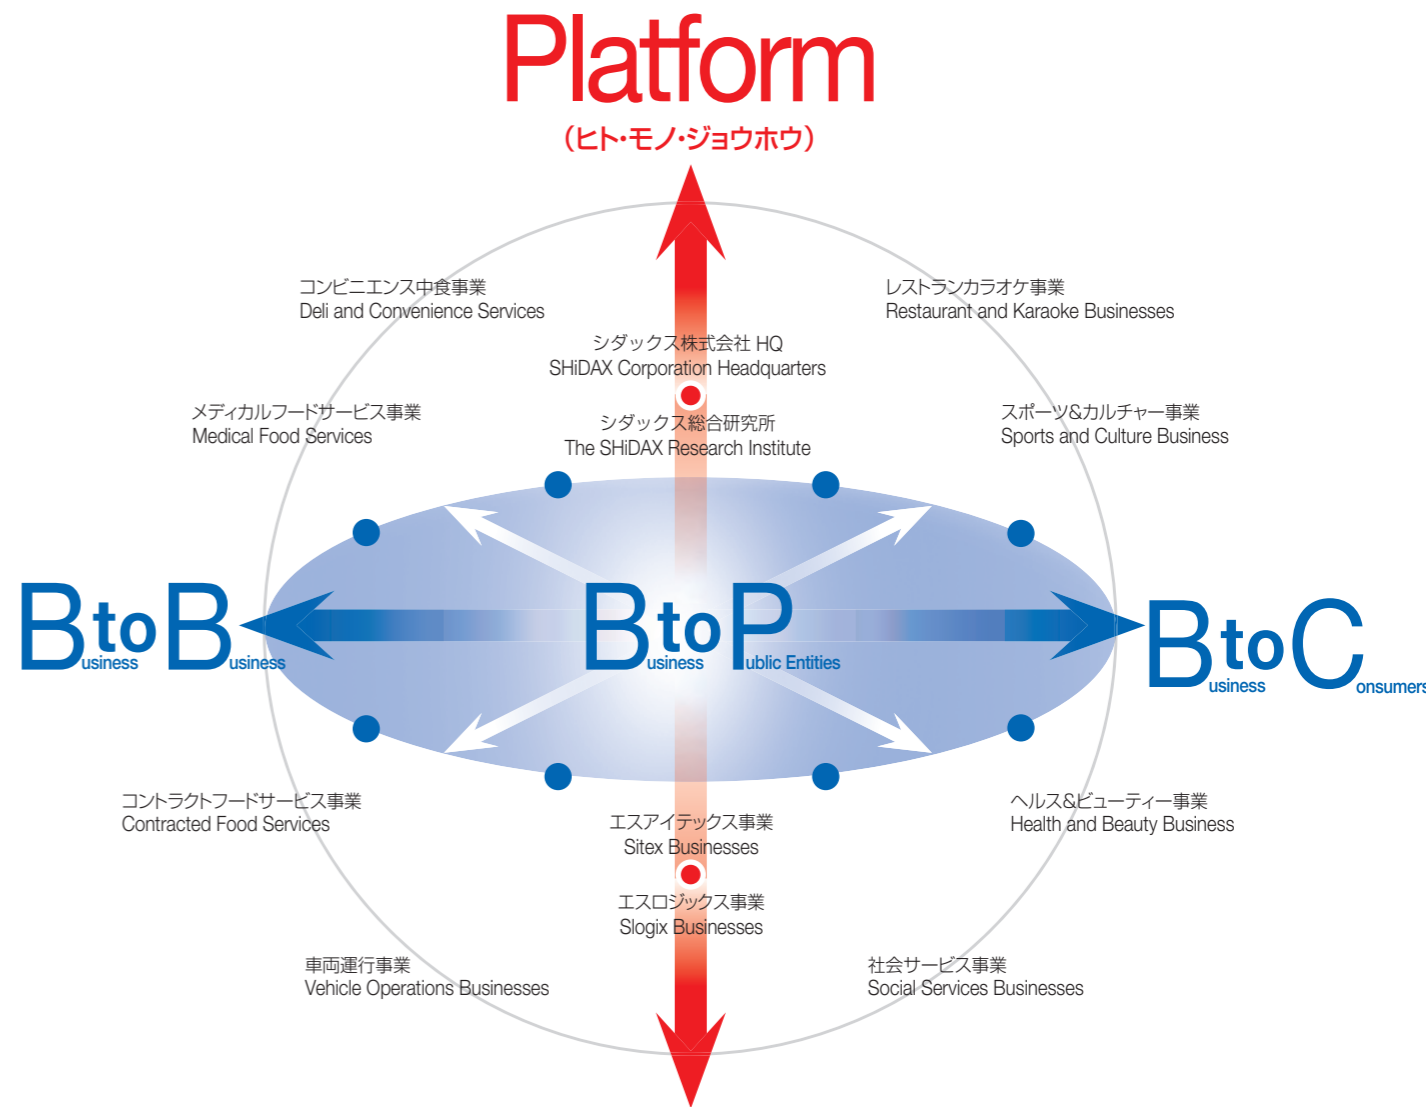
Platform
(ヒト・モノ・ジョウホウ)

コンビニエンス中食事業
Deli and Convenience Services

レストランカラオケ事業
Restaurant and Karaoke Businesses

シダックス株式会社 HQ
SHiDAX Corporation Headquarters

メディカルフードサービス事業
Medical Food Services

シダックス総合研究所
The SHiDAX Research Institute

スポーツ&カルチャー事業
Sports and Culture Business

BtoB usiness usiness

BtoP usiness ublic Entities

BtoC usiness onsumers

コントラクトフードサービス事業
Contracted Food Services

エスアイテックス事業
Sitex Businesses

ヘルス&ビューティー事業
Health and Beauty Business

エスロジックス事業
Slogix Businesses

車両運行事業
Vehicle Operations Businesses

社会サービス事業
Social Services Businesses